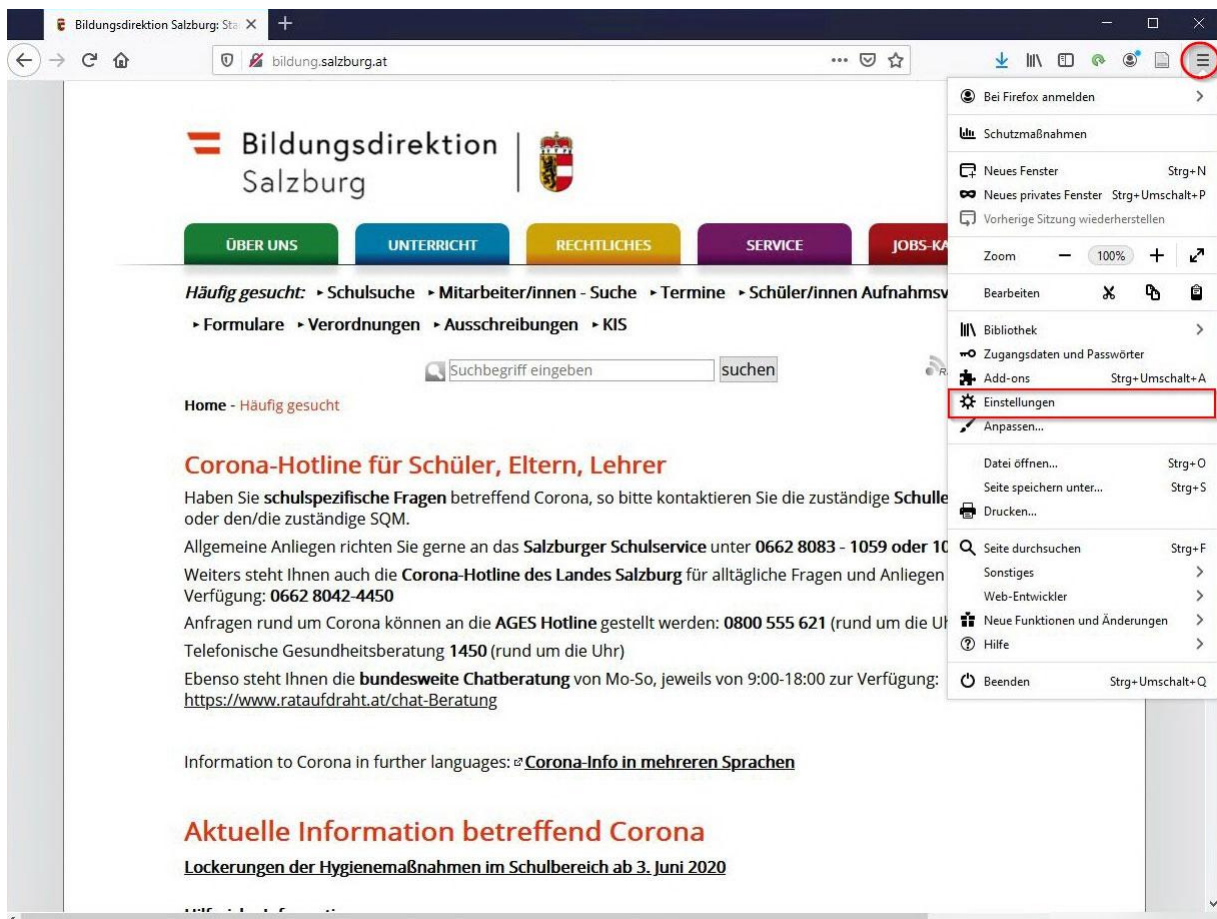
Bildungsdirektion Salzburg: Sta
+
bildung.salzburg.at
...

Bildungsdirektion Salzburg

ÜBER UNS
UNTERRICHT
RECHTLICHES
SERVICE
JOBS-KA

Häufig gesucht: ▸ Schulsuche ▸ Mitarbeiter/innen - Suche ▸ Termine ▸ Schüler/innen Aufnahmsv
▸ Formulare ▸ Verordnungen ▸ Ausschreibungen ▸ KIS

Suchbegriff eingeben suchen

Home - Häufig gesucht

Corona-Hotline für Schüler, Eltern, Lehrer

Haben Sie schulspezifische Fragen betreffend Corona, so bitte kontaktieren Sie die zuständige Schulle oder den/die zuständige SQM.

Allgemeine Anliegen richten Sie gerne an das Salzburger Schulservice unter 0662 8083 - 1059 oder 10

Weiters steht Ihnen auch die Corona-Hotline des Landes Salzburg für alltägliche Fragen und Anliegen Verfügung: 0662 8042-4450

Anfragen rund um Corona können an die AGES Hotline gestellt werden: 0800 555 621 (rund um die U

Telefonische Gesundheitsberatung 1450 (rund um die Uhr)

Ebenso steht Ihnen die bundesweite Chatberatung von Mo-So, jeweils von 9:00-18:00 zur Verfügung: https://www.rataufdraht.at/chat-Beratung

Information to Corona in further languages: Corona-Info in mehreren Sprachen

Aktuelle Information betreffend Corona

Lockerungen der Hygienemaßnahmen im Schulbereich ab 3. Juni 2020

Bei Firefox anmelden
Schutzmaßnahmen
Neues Fenster Strg+N
Neues privates Fenster Strg+Umschalt+P
Vorherige Sitzung wiederherstellen
Zoom − 100% +
Bearbeiten
Bibliothek
Zugangsdaten und Passwörter
Add-ons Strg+Umschalt+A
Einstellungen
Anpassen...
Datei öffnen... Strg+O
Seite speichern unter... Strg+S
Drucken...
Seite durchsuchen Strg+F
Sonstiges
Web-Entwickler
Neue Funktionen und Änderungen
Hilfe
Beenden Strg+Umschalt+Q